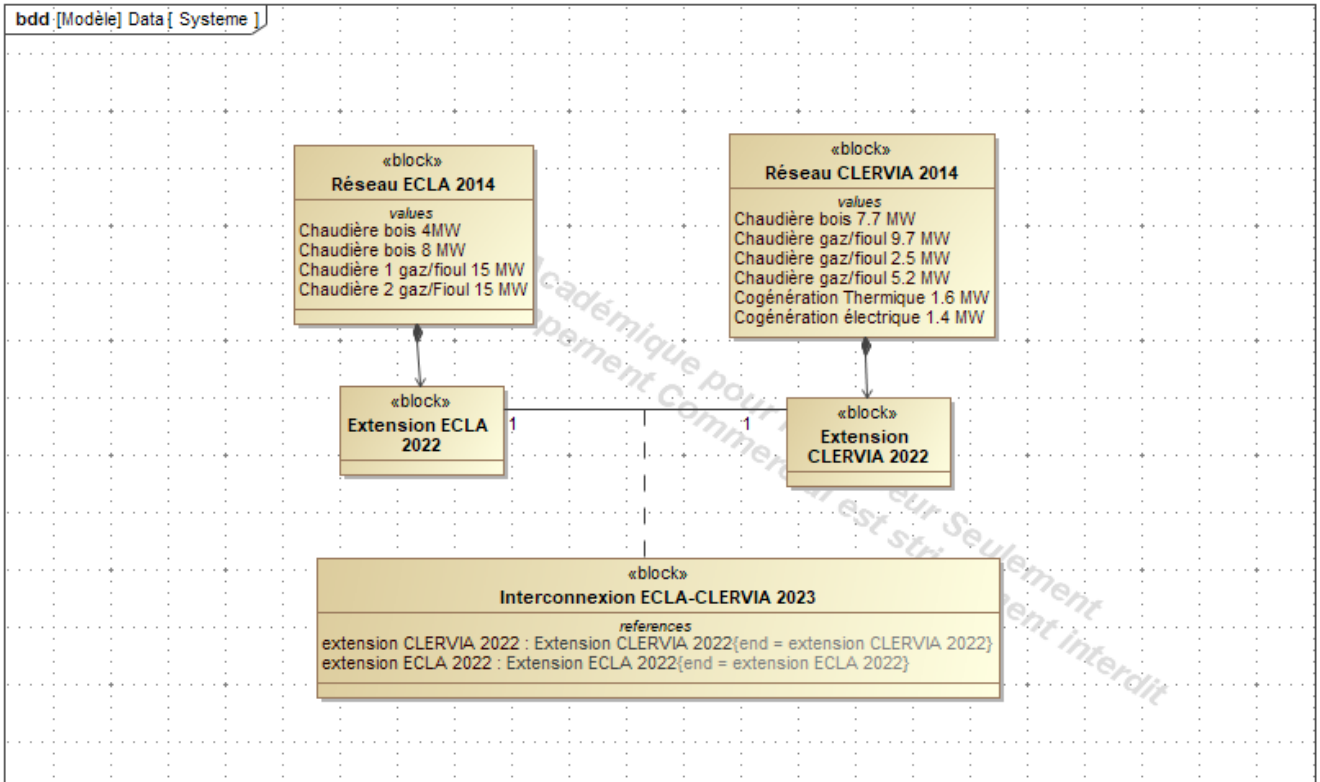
bdd [Modèle] Data [ Systeme ]

«block»
Réseau ECLA 2014
values
Chaudière bois 4MW
Chaudière bois 8 MW
Chaudière 1 gaz/fioul 15 MW
Chaudière 2 gaz/Fioul 15 MW

«block»
Réseau CLERVIA 2014
values
Chaudière bois 7.7 MW
Chaudière gaz/fioul 9.7 MW
Chaudière gaz/fioul 2.5 MW
Chaudière gaz/fioul 5.2 MW
Cogénération Thermique 1.6 MW
Cogénération électrique 1.4 MW

«block»
Extension ECLA 2022

1

1

«block»
Extension CLERVIA 2022

«block»
Interconnexion ECLA-CLERVIA 2023
references
extension CLERVIA 2022 : Extension CLERVIA 2022{end = extension CLERVIA 2022}
extension ECLA 2022 : Extension ECLA 2022{end = extension ECLA 2022}

Académique pour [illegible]eur Seulement
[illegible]pement Commercial est stri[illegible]ement interdit